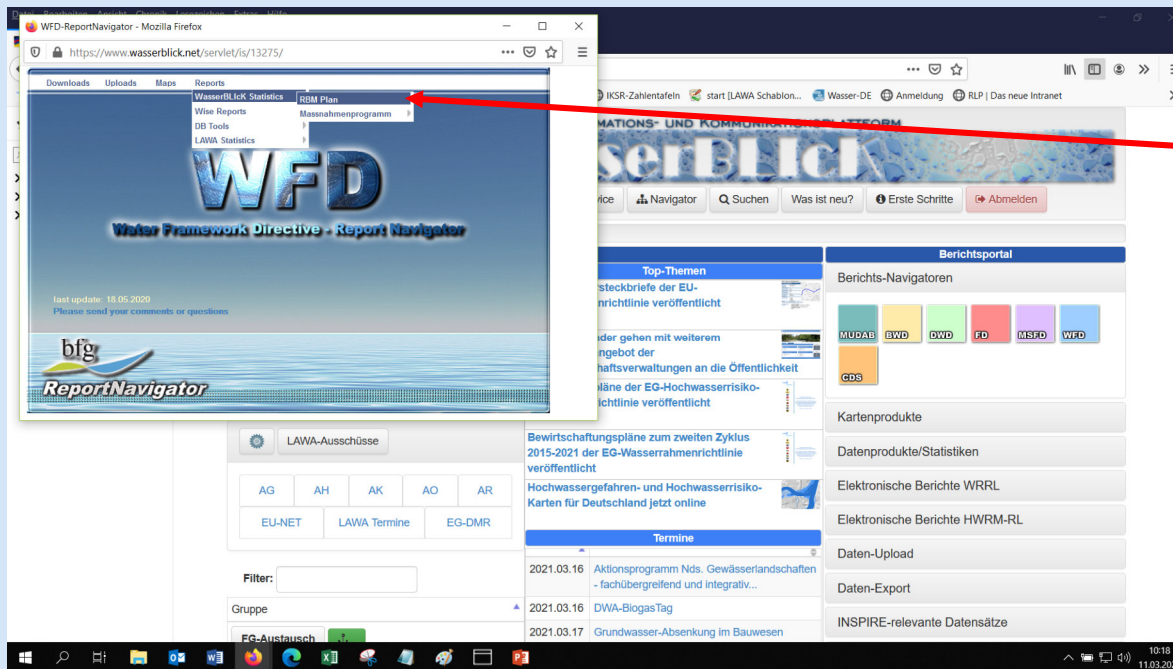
WFD-ReportNavigator - Mozilla Firefox

https://www.wasserblick.net/servlet/is/13275/

Downloads Uploads Maps Reports

WasserBLIcK Statistics
Wise Reports
DB Tools
LAWA Statistics

RBM Plan
Massnahmenprogramm

WFD

Water Framework Directive - Report Navigator

last update: 18.05.2020
Please send your comments or questions

bfg

ReportNavigator

IKSR-Zahlentafeln start [LAWA Schablon... Wasser-DE Anmeldung RLP | Das neue Intranet

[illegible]MATIONS- UND KOMMUNIKATIONSPLATTFORM

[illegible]serBLIcK

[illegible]vice Navigator Suchen Was ist neu? Erste Schritte Abmelden

Top-Themen

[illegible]steckbriefe der EU-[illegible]nrichtlinie veröffentlicht

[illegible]der gehen mit weiterem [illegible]ngebot der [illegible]haftsverwaltungen an die Öffentlichkeit

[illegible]läne der EG-Hochwasserrisiko-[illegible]ichtlinie veröffentlicht

Bewirtschaftungspläne zum zweiten Zyklus 2015-2021 der EG-Wasserrahmenrichtlinie veröffentlicht

Hochwassergefahren- und Hochwasserrisiko-Karten für Deutschland jetzt online

Termine

2021.03.16 Aktionsprogramm Nds. Gewässerlandschaften - fachübergreifend und integrativ...

2021.03.16 DWA-BiogasTag

2021.03.17 Grundwasser-Absenkung im Bauwesen

LAWA-Ausschüsse

| AG | AH | AK | AO | AR |
|---|---|---|---|---|
| EU-NET | LAWA Termine | EG-DMR | | |

Filter:

Gruppe

EG-Austausch

Berichtsportal

Berichts-Navigatoren

MUDAB BWD DWD FD MSFD WFD CDS

Kartenprodukte

Datenprodukte/Statistiken

Elektronische Berichte WRRL

Elektronische Berichte HWRM-RL

Daten-Upload

Daten-Export

INSPIRE-relevante Datensätze

10:18
11.03.20